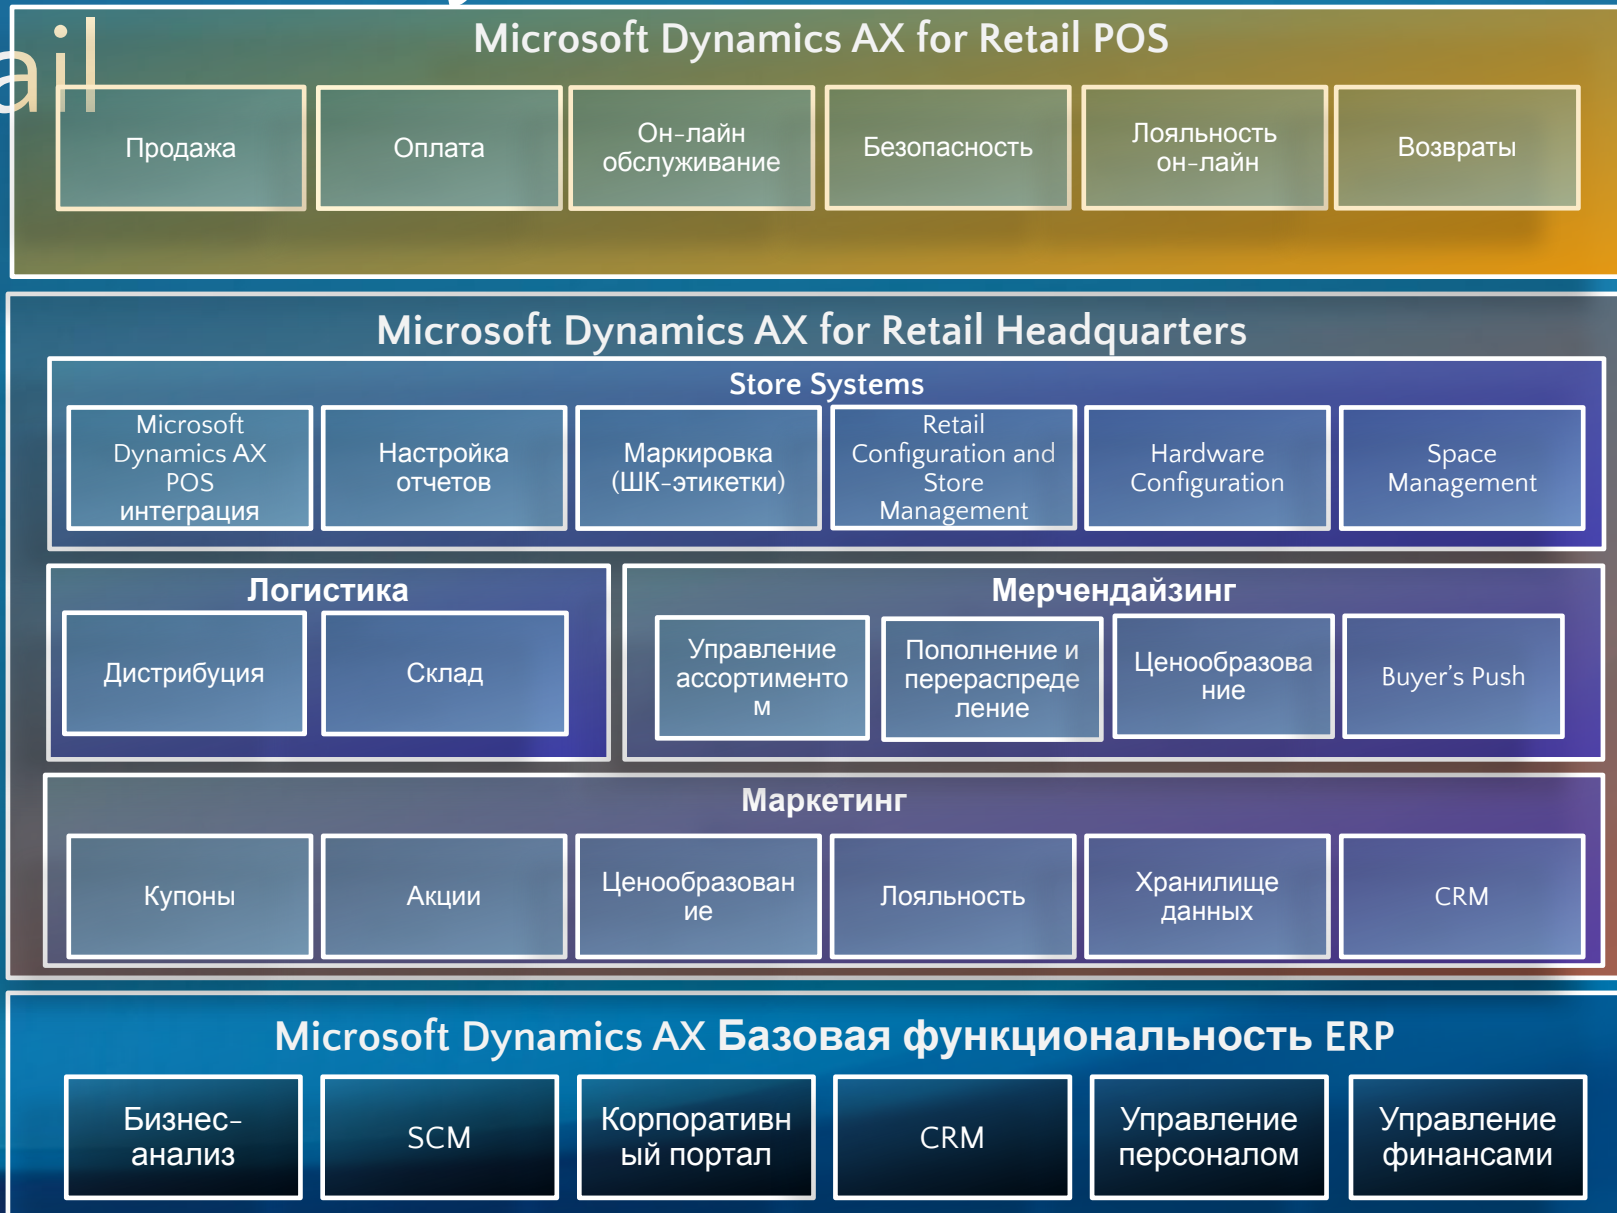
ail

Microsoft Dynamics AX for Retail POS

| Продажа | Оплата | Он-лайн обслуживание | Безопасность | Лояльность он-лайн | Возвраты |
|---|---|---|---|---|---|

Microsoft Dynamics AX for Retail Headquarters

Store Systems

| Microsoft Dynamics AX POS интеграция | Настройка отчетов | Маркировка (ШК-этикетки) | Retail Configuration and Store Management | Hardware Configuration | Space Management |
|---|---|---|---|---|---|

Логистика

| Дистрибуция | Склад |
|---|---|

Мерчендайзинг

| Управление ассортименто м | Пополнение и перераспреде ление | Ценообразова ние | Buyer's Push |
|---|---|---|---|

Маркетинг

| Купоны | Акции | Ценообразован ие | Лояльность | Хранилище данных | CRM |
|---|---|---|---|---|---|

Microsoft Dynamics AX Базовая функциональность ERP

| Бизнес-анализ | SCM | Корпоративн ый портал | CRM | Управление персоналом | Управление финансами |
|---|---|---|---|---|---|